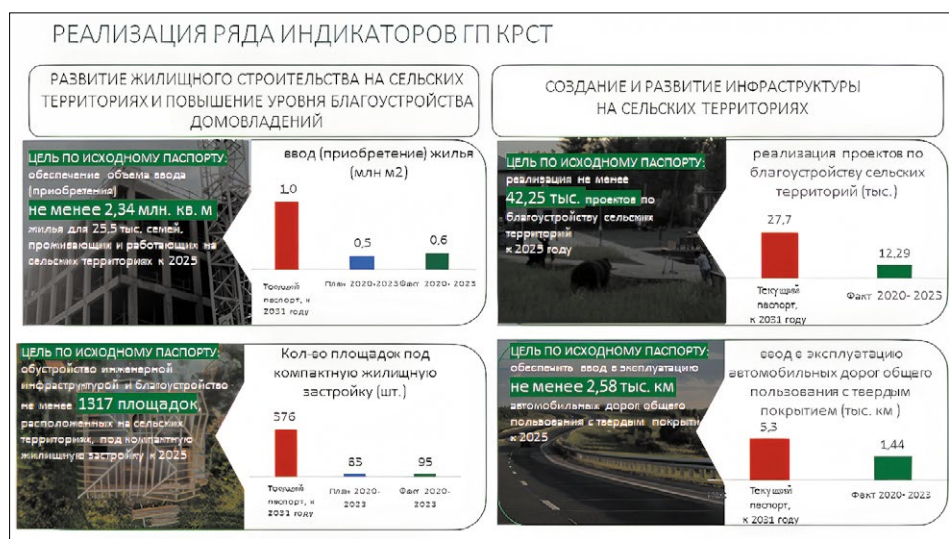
РЕАЛИЗАЦИЯ РЯДА ИНДИКАТОРОВ ГП КРСТ

РАЗВИТИЕ ЖИЛИЩНОГО СТРОИТЕЛЬСТВА НА СЕЛЬСКИХ ТЕРРИТОРИЯХ И ПОВЫШЕНИЕ УРОВНЯ БЛАГОУСТРОЙСТВА ДОМОВЛАДЕНИЙ

ЦЕЛЬ ПО ИСХОДНОМУ ПАСПОРТУ: обеспечение объема ввода (приобретения) не менее 2,34 млн. кв. м жилья для 25,5 тыс. семей, проживающих и работающих на сельских территориях к 2025

ввод (приобретение) жилья (млн м2)

| Текущий паспорт, к 2031 году | План 2020-2023 | Факт 2020- 2023 |
|---|---|---|
| 1,0 | 0,5 | 0,6 |

СОЗДАНИЕ И РАЗВИТИЕ ИНФРАСТРУКТУРЫ НА СЕЛЬСКИХ ТЕРРИТОРИЯХ

ЦЕЛЬ ПО ИСХОДНОМУ ПАСПОРТУ: реализация не менее 42,25 тыс. проектов по благоустройству сельских территорий к 2025 году

реализация проектов по благоустройству сельских территорий (тыс.)

| Текущий паспорт, к 2031 году | Факт 2020- 2023 |
|---|---|
| 27,7 | 12,29 |

ЦЕЛЬ ПО ИСХОДНОМУ ПАСПОРТУ: обустройство инженерной инфраструктурой и благоустройство не менее 1317 площадок, расположенных на сельских территориях, под компактную жилищную застройку к 2025

Кол-во площадок под компактную жилищную застройку (шт.)

| Текущий паспорт, к 2031 году | План 2020-2023 | Факт 2020-2023 |
|---|---|---|
| 576 | 85 | 95 |

ЦЕЛЬ ПО ИСХОДНОМУ ПАСПОРТУ: обеспечить ввод в эксплуатацию не менее 2,58 тыс. км автомобильных дорог общего пользования с твердым покрытием к 2025

ввод в эксплуатацию автомобильных дорог общего пользования с твердым покрытием (тыс. км )

| Текущий паспорт, к 2031 году | Факт 2020- 2023 |
|---|---|
| 5,3 | 1,44 |